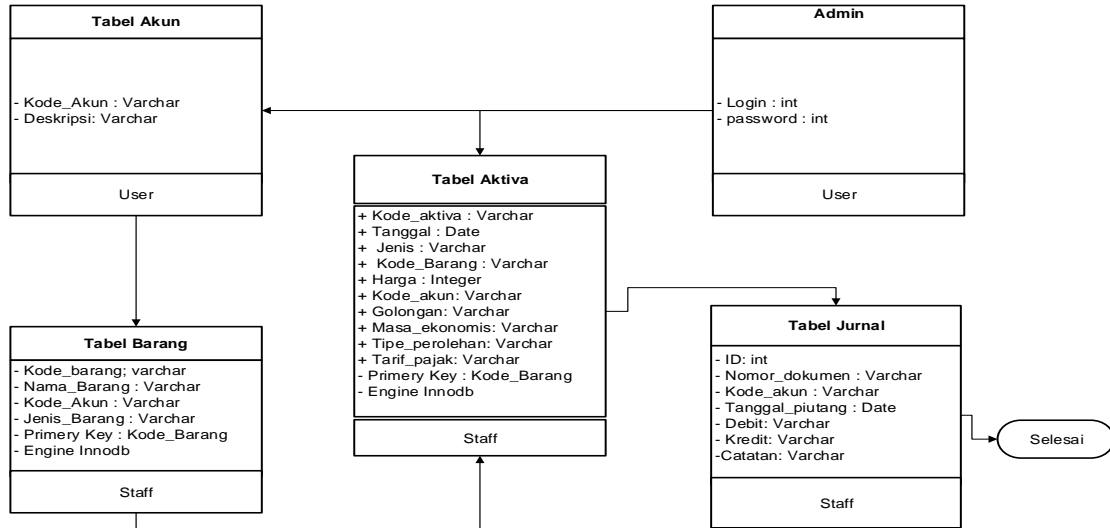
Tabel Akun

- Kode_Akun : Varchar
- Deskripsi: Varchar

User

Admin

- Login : int
- password : int

User

Tabel Aktiva

+ Kode_aktiva : Varchar
+ Tanggal : Date
+ Jenis : Varchar
+ Kode_Barang : Varchar
+ Harga : Integer
+ Kode_akun: Varchar
+ Golongan: Varchar
+ Masa_ekonomis: Varchar
+ Tipe_perolehan: Varchar
+ Tarif_pajak: Varchar
- Primery Key : Kode_Barang
- Engine Innodb

Staff

Tabel Barang

- Kode_barang; varchar
- Nama_Barang : Varchar
- Kode_Akun : Varchar
- Jenis_Barang : Varchar
- Primery Key : Kode_Barang
- Engine Innodb

Staff

Tabel Jurnal

- ID: int
- Nomor_dokumen : Varchar
- Kode_akun : Varchar
- Tanggal_piutang : Date
- Debit: Varchar
- Kredit: Varchar
-Catatan: Varchar

Staff

Selesai